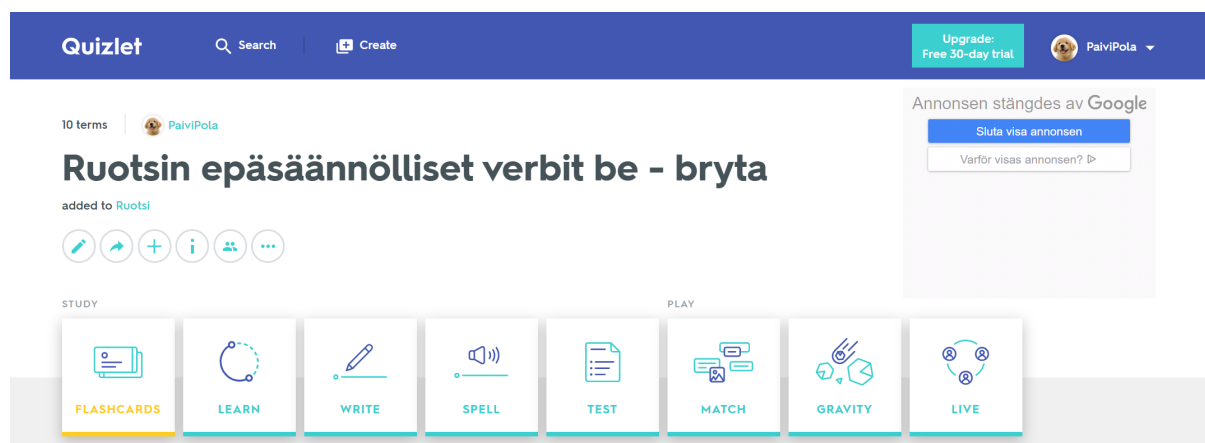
Quizlet Search Create

Upgrade: Free 30-day trial

PaiviPola

Annonsen stängdes av Google

Sluta visa annonsen

Varför visas annonsen?

10 terms PaiviPola

Ruotsin epäsäännölliset verbit be - bryta

added to Ruotsi

STUDY

PLAY

FLASHCARDS LEARN WRITE SPELL TEST MATCH GRAVITY LIVE